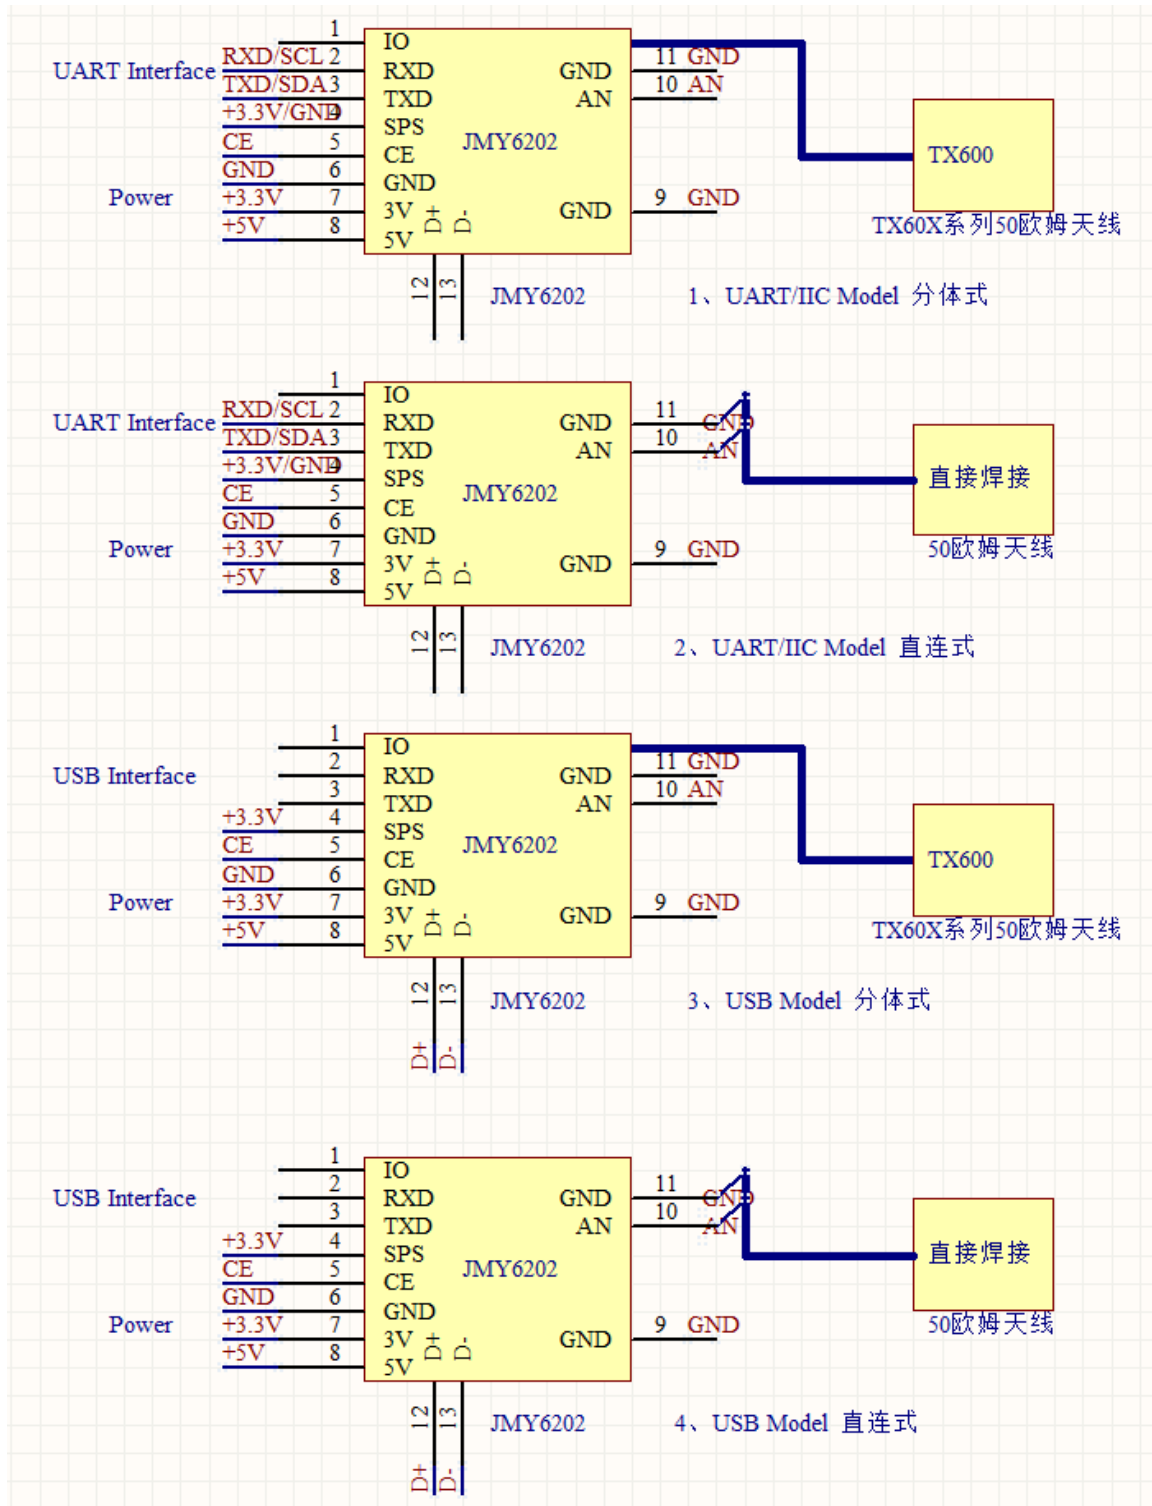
UART Interface
Power
1
RXD/SCL 2
TXD/SDA 3
+3.3V/GND 4
CE 5
GND 6
+3.3V 7
+5V 8
IO
RXD
TXD
SPS
CE
GND
3V
5V
D+
D-
JMY6202
GND
AN
GND
11 GND
10 AN
9 GND
12
13
JMY6202
TX600
TX60X系列50欧姆天线
1、UART/IIC Model 分体式

UART Interface
Power
1
RXD/SCL 2
TXD/SDA 3
+3.3V/GND 4
CE 5
GND 6
+3.3V 7
+5V 8
IO
RXD
TXD
SPS
CE
GND
3V
5V
D+
D-
JMY6202
GND
AN
GND
11 GND
10 AN
9 GND
12
13
JMY6202
直接焊接
50欧姆天线
2、UART/IIC Model 直连式

USB Interface
Power
1
2
3
+3.3V 4
CE 5
GND 6
+3.3V 7
+5V 8
IO
RXD
TXD
SPS
CE
GND
3V
5V
D+
D-
JMY6202
GND
AN
GND
11 GND
10 AN
9 GND
12
13
D+
D-
JMY6202
TX600
TX60X系列50欧姆天线
3、USB Model 分体式

USB Interface
Power
1
2
3
+3.3V 4
CE 5
GND 6
+3.3V 7
+5V 8
IO
RXD
TXD
SPS
CE
GND
3V
5V
D+
D-
JMY6202
GND
AN
GND
11 GND
10 AN
9 GND
12
13
D+
D-
JMY6202
直接焊接
50欧姆天线
4、USB Model 直连式